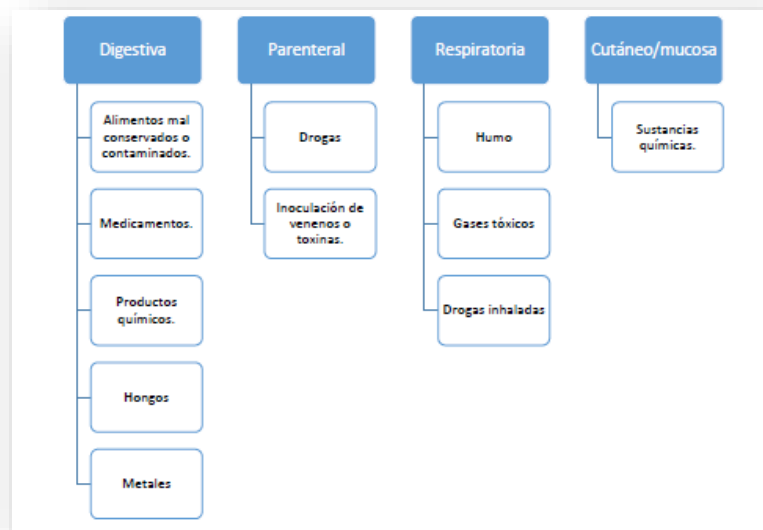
Digestive

Alimentos mal conservados o contaminados.

Medicamentos.

Productos químicos.

Hongos

Metales

Parenteral

Drogas

Inoculación de venenos o toxinas.

Respiratoria

Humo

Gases tóxicos

Drogas inhaladas

Cutáneo/mucosa

Sustancias químicas.